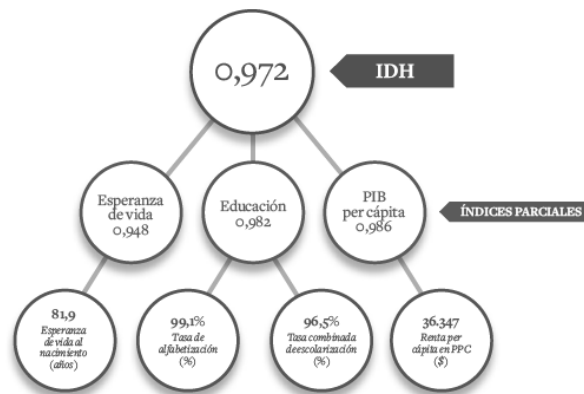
0,972

IDH

Esperanza de vida 0,948

Educación 0,982

PIB per cápita 0,986

ÍNDICES PARCIALES

81,9
Esperanza de vida al nacimiento (años)

99,1%
Tasa de alfabetización (%)

96,5%
Tasa combinada de escolarización (%)

36.347
Renta per cápita en PPC ($)